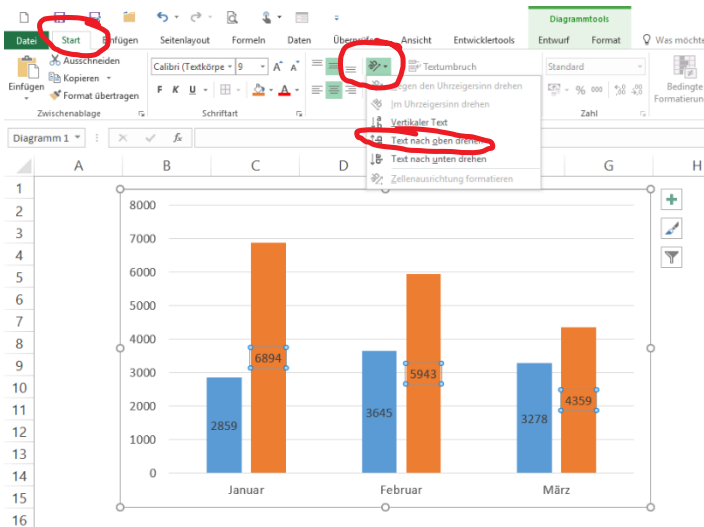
Diagrammtools
Datei Start Einfügen Seitenlayout Formeln Daten Überprüfen Ansicht Entwicklertools Entwurf Format Was möchte

Einfügen
Ausschneiden
Kopieren
Format übertragen
Zwischenablage
Calibri (Textkörpe 9
F K U
Schriftart
Textumbruch
Standard
% 000
Zahl
Bedingte Formatierung

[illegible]gen den Uhrzeigersinn drehen
Im Uhrzeigersinn drehen
Vertikaler Text
Text nach oben drehen
Text nach unten drehen
Zellenausrichtung formatieren

Diagramm 1
fx

A B C D G H
1 2 3 4 5 6 7 8 9 10 11 12 13 14 15 16

8000
7000
6000
5000
4000
3000
2000
1000
0

2859
6894
3645
5943
3278
4359

Januar
Februar
März